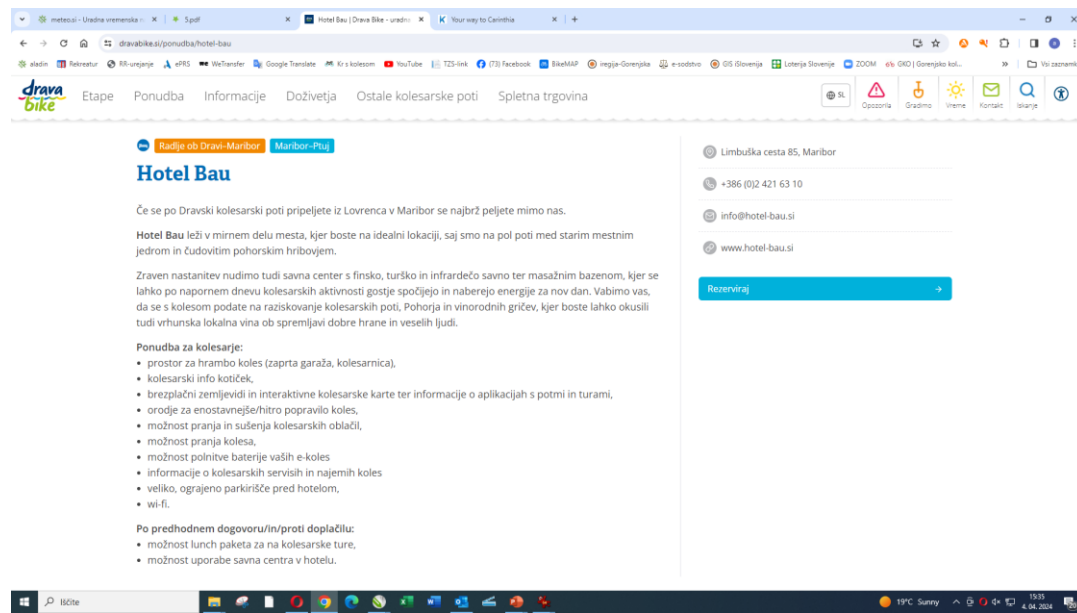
meteo.si - Uradna vremenska × | 5.pdf × | Hotel Bau | Drava Bike - uradno × | Your way to Carinthia × | +

dravabike.si/ponudba/hotel-bau

aladin | Rekreatur | RR-urejanje | ePRS | WeTransfer | Google Translate | Kr s kolesom | YouTube | TZS-link | (73) Facebook | BikeMAP | iregija-Gorenjska | e-sodstvo | GIS iSlovenija | Loterija Slovenije | ZOOM | GKD | Gorenjsko kol... | Vsi zaznamki

drava bike | Etape | Ponudba | Informacije | Doživetja | Ostale kolesarske poti | Spletna trgovina | SL | Opozorila | Gradimo | Vreme | Kontakt | Iskanje

Radlje ob Dravi–Maribor | Maribor–Ptuj

Hotel Bau

Če se po Dravski kolesarski poti pripeljete iz Lovrenca v Maribor se najbrž peljete mimo nas.

Hotel Bau leži v mirnem delu mesta, kjer boste na idealni lokaciji, saj smo na pol poti med starim mestnim jedrom in čudovitim pohorskim hribovjem.

Zraven nastanitev nudimo tudi savna center s finsko, turško in infrardečo savno ter masažnim bazenom, kjer se lahko po napornem dnevu kolesarskih aktivnosti gostje spočijejo in naberejo energije za nov dan. Vabimo vas, da se s kolesom podate na raziskovanje kolesarskih poti, Pohorja in vinorodnih gričev, kjer boste lahko okusili tudi vrhunska lokalna vina ob spremljavi dobre hrane in veselih ljudi.

Ponudba za kolesarje:
• prostor za hrambo koles (zaprta garaža, kolesarnica),
• kolesarski info kotiček,
• brezplačni zemljevidi in interaktivne kolesarske karte ter informacije o aplikacijah s potmi in turami,
• orodje za enostavnejše/hitro popravilo koles,
• možnost pranja in sušenja kolesarskih oblačil,
• možnost pranja kolesa,
• možnost polnitve baterije vaših e-koles
• informacije o kolesarskih servisih in najemih koles
• veliko, ograjeno parkirišče pred hotelom,
• wi-fi.

Po predhodnem dogovoru/in/proti doplačilu:
• možnost lunch paketa za na kolesarske ture,
• možnost uporabe savna centra v hotelu.

Limbuška cesta 85, Maribor
+386 (0)2 421 63 10
info@hotel-bau.si
www.hotel-bau.si
Rezerviraj

Iščite | 19°C Sunny | 15:35 4. 04. 2024